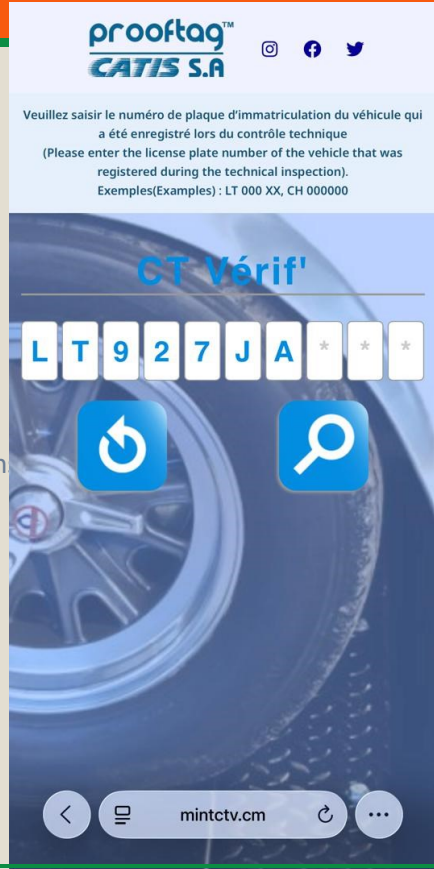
prooftag™
CATIS S.A

Veuillez saisir le numéro de plaque d'immatriculation du véhicule qui a été enregistré lors du contrôle technique
(Please enter the license plate number of the vehicle that was registered during the technical inspection).
Exemples(Examples) : LT 000 XX, CH 000000

CT Vérif'

L T 9 2 7 J A * * *

mintctv.cm